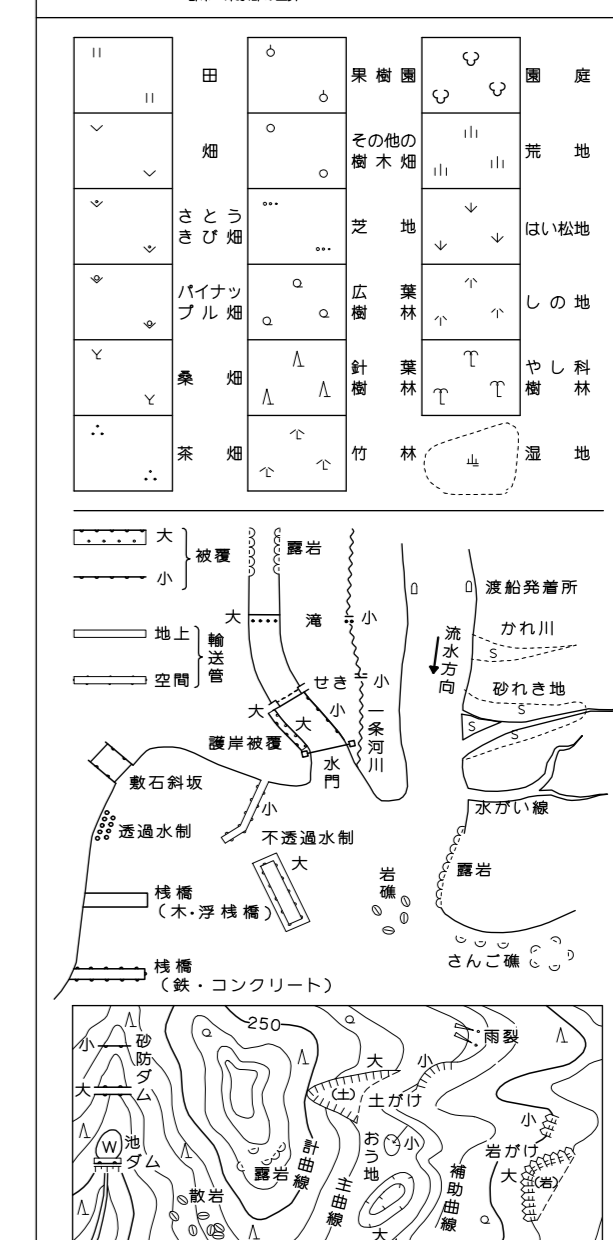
田

畑

さとうきび畑

パイナップル畑

桑畑

茶畑

果樹園

その他の樹木畑

芝地

広葉樹林

針葉樹林

竹林

園庭

荒地

はい松地

しの地

やし科樹林

湿地

大
小
被覆

地上
空間
輸送管

大
滝
小

露岩

せき
大
小
大
小

護岸被覆

水門

一条河川

流水方向

渡船発着所

かれ川

砂れき地

水がい線

敷石斜坂

透過水制

小
不透過水制
大

岩礁

露岩

桟橋
(木・浮桟橋)

桟橋
(鉄・コンクリート)

さんご礁

250

小
砂防ダム
大

池
ダム

散岩

露岩

計曲線

主曲線

(土)
土がけ
大
小

おう地
小
大

補助曲線

雨裂

小
岩がけ
大
(岩)